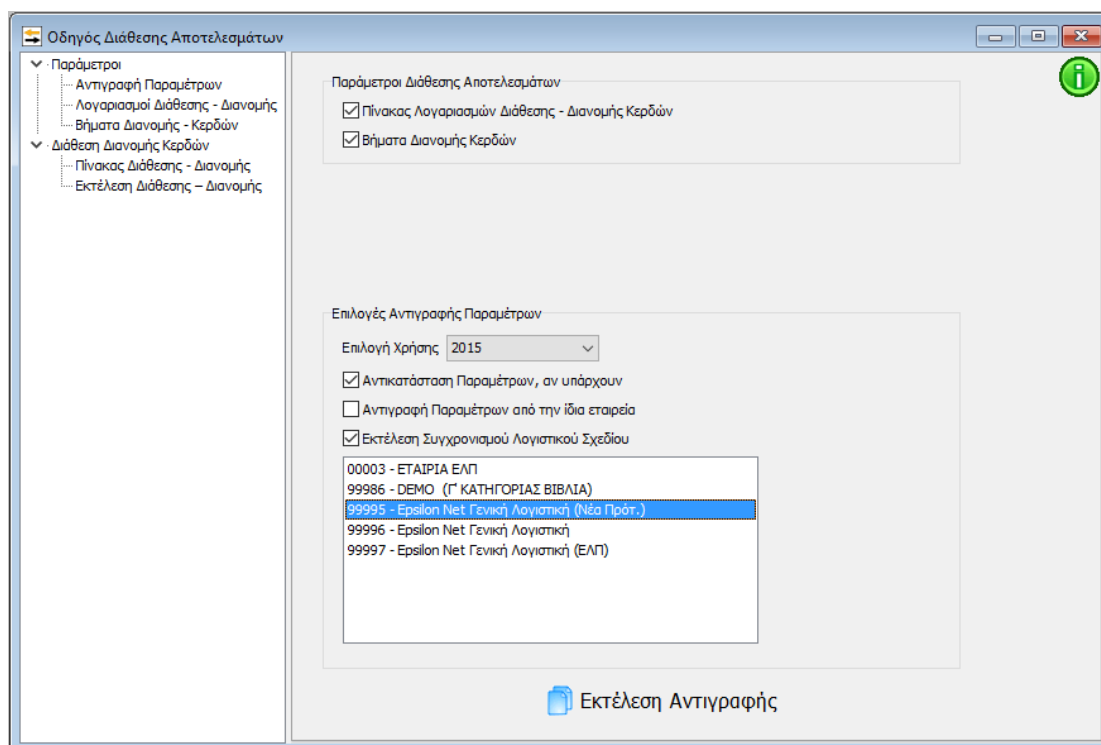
Οδηγός Διάθεσης Αποτελεσμάτων

Παράμετροι
Αντιγραφή Παραμέτρων
Λογαριασμοί Διάθεσης - Διανομής
Βήματα Διανομής - Κερδών
Διάθεση Διανομής Κερδών
Πίνακας Διάθεσης - Διανομής
Εκτέλεση Διάθεσης – Διανομής

Παράμετροι Διάθεσης Αποτελεσμάτων
Πίνακας Λογαριασμών Διάθεσης - Διανομής Κερδών
Βήματα Διανομής Κερδών

Επιλογές Αντιγραφής Παραμέτρων
Επιλογή Χρήσης 2015
Αντικατάσταση Παραμέτρων, αν υπάρχουν
Αντιγραφή Παραμέτρων από την ίδια εταιρεία
Εκτέλεση Συγχρονισμού Λογιστικού Σχεδίου

00003 - ΕΤΑΙΡΙΑ ΕΛΠ
99986 - DEMO (Γ' ΚΑΤΗΓΟΡΙΑΣ ΒΙΒΛΙΑ)
99995 - Epsilon Net Γενική Λογιστική (Νέα Πρότ.)
99996 - Epsilon Net Γενική Λογιστική
99997 - Epsilon Net Γενική Λογιστική (ΕΛΠ)

Εκτέλεση Αντιγραφής